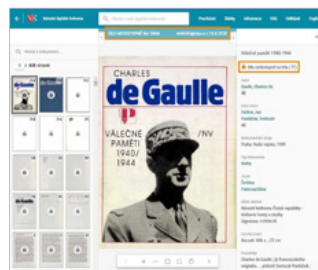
Národní digitální knihovna

Hledat v celé digitální knihovně

Procházet

Sbírky

Informace

Více

Odhlásit

DÍLO NEDOSTUPNÉ NA TRHU

Vrátit k vyhledávání

Válečné paměti 1940-1944

CHARLES
de Gaulle

VÁLEČNÉ PAMĚTI 1940/1944

/NV

Dílo nedostupné na trhu

Autor
Gaulle, Charles de

Další autor
Čichlová, Jana
Pacák, Bohuslav

Nakladatel
Praha: Naše vojsko, 1989

Typ dokumentu
Kniha

Jazyk
čeština

Rozsah
cca 1200 s., 22 cm